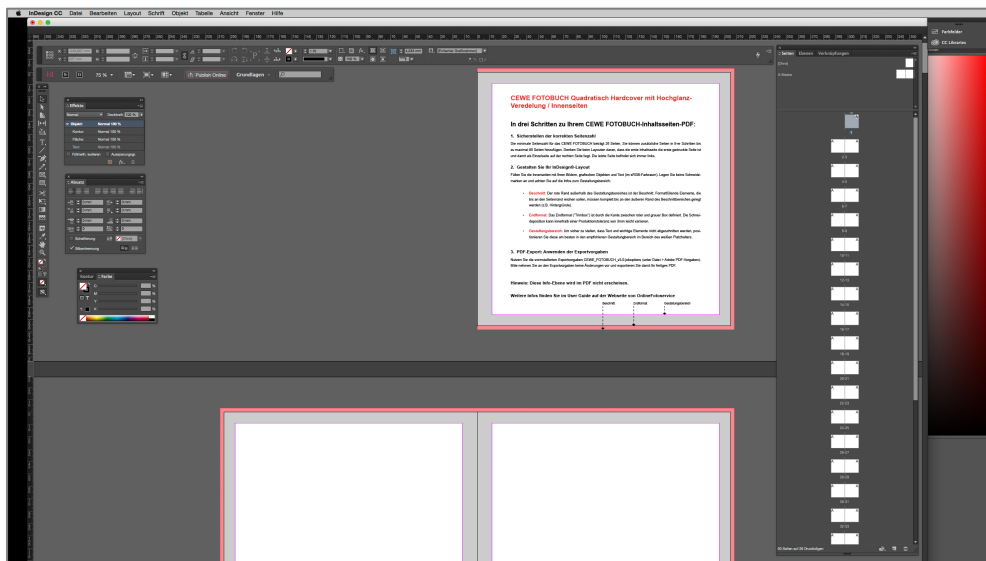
InDesign CC Datei Bearbeiten Layout Schrift Objekt Tabelle Ansicht Fenster Hilfe

75 % Publish Online Grundlagen

Effekte
Normal Deckkraft: 100 %
Objekt: Normal 100 %
Kontur: Normal 100 %
Fläche: Normal 100 %
Text: Normal 100 %
Farbton isolieren Aussparungsgr.

Abstand

Skalierung
Bildumfärbung

Kontur Farbe

Farbfelder
CC Libraries

Seiten Ebenen Verknüpfungen
[Ohne]
A-Master

CEWE FOTOBUCH Quadratisch Hardcover mit Hochglanz-Veredelung / Innenseiten

In drei Schritten zu Ihrem CEWE FOTOBUCH-Inhaltsseiten-PDF:

1. Sicherstellen der korrekten Seitenzahl
Die minimale Seitenzahl für das CEWE FOTOBUCH beträgt 26 Seiten. Sie können zusätzliche Seiten in Ihrer Schritten bis zu maximal 98 Seiten hinzufügen. Denken Sie beim Layouten daran, dass die erste Inhaltsseite die erste gedruckte Seite ist und damit als Einzelseite auf der rechten Seite liegt. Die letzte Seite befindet sich immer links.

2. Gestalten Sie Ihr InDesign®-Layout
Füllen Sie die Innenseiten mit Ihren Bildern, grafischen Objekten und Text (im sRGB-Farbraum). Legen Sie keine Schneidemarken an und achten Sie auf die Infos zum Gestaltungsbereich:

Beschnitt: Der rote Rand außerhalb des Gestaltungsbereiches ist der Beschnitt. Formatfüllende Elemente, die bis an den Seitenrand reichen sollen, müssen komplett bis an den äußeren Rand des Beschnittbereiches gelegt werden (z.B. Hintergründe).

Endformat: Das Endformat ("Trimbox") ist durch die Kante zwischen rotem und grauen Bereich definiert. Die Schneideposition kann innerhalb einer Produktionstoleranz von 3mm leicht variieren.

Gestaltungsbereich: Um sicher zu stellen, dass Text und wichtige Elemente nicht abgeschnitten werden, positionieren Sie diese am besten in dem empfohlenen Gestaltungsbereich im Bereich des weißen Platzhalters.

3. PDF-Export: Anwenden der Exportvorgaben
Nutzen Sie die vorinstallierten Exportvorgaben CEWE_FOTOBUCH_v3.0 (einsehbar unter Datei > Adobe PDF-Vorgaben). Bitte nehmen Sie an den Exportvorgaben keine Änderungen vor und exportieren Sie damit Ihr fertiges PDF.

Hinweis: Diese Info-Ebene wird im PDF nicht erscheinen.

Weitere Infos finden Sie im User Guide auf der Webseite von OnlineFotoservice

Beschnitt Endformat Gestaltungsbereich

26 Seiten auf 26 Druckbögen